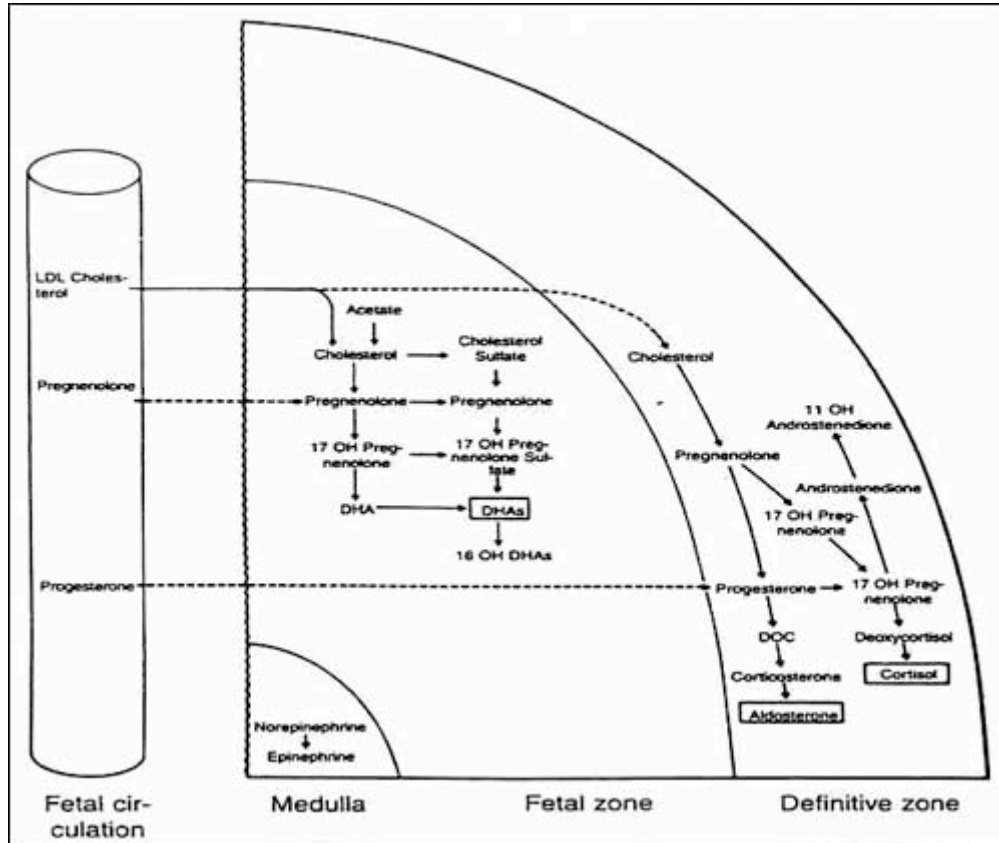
LDL Cholesterol

Pregnenolone

Progesterone

Acetate

Cholesterol

Cholesterol Sulfate

Pregnenolone

Pregnenolone

17 OH Pregnenolone

17 OH Pregnenolone Sulfate

DHA

DHAs

16 OH DHAs

Cholesterol

Pregnenolone

11 OH Androstenedione

Androstenedione

17 OH Pregnenolone

Progesterone

17 OH Pregnenolone

DOC

Deoxycortisol

Corticosterone

Cortisol

Aldosterone

Norepinephrine

Epinephrine

Fetal circulation

Medulla

Fetal zone

Definitive zone